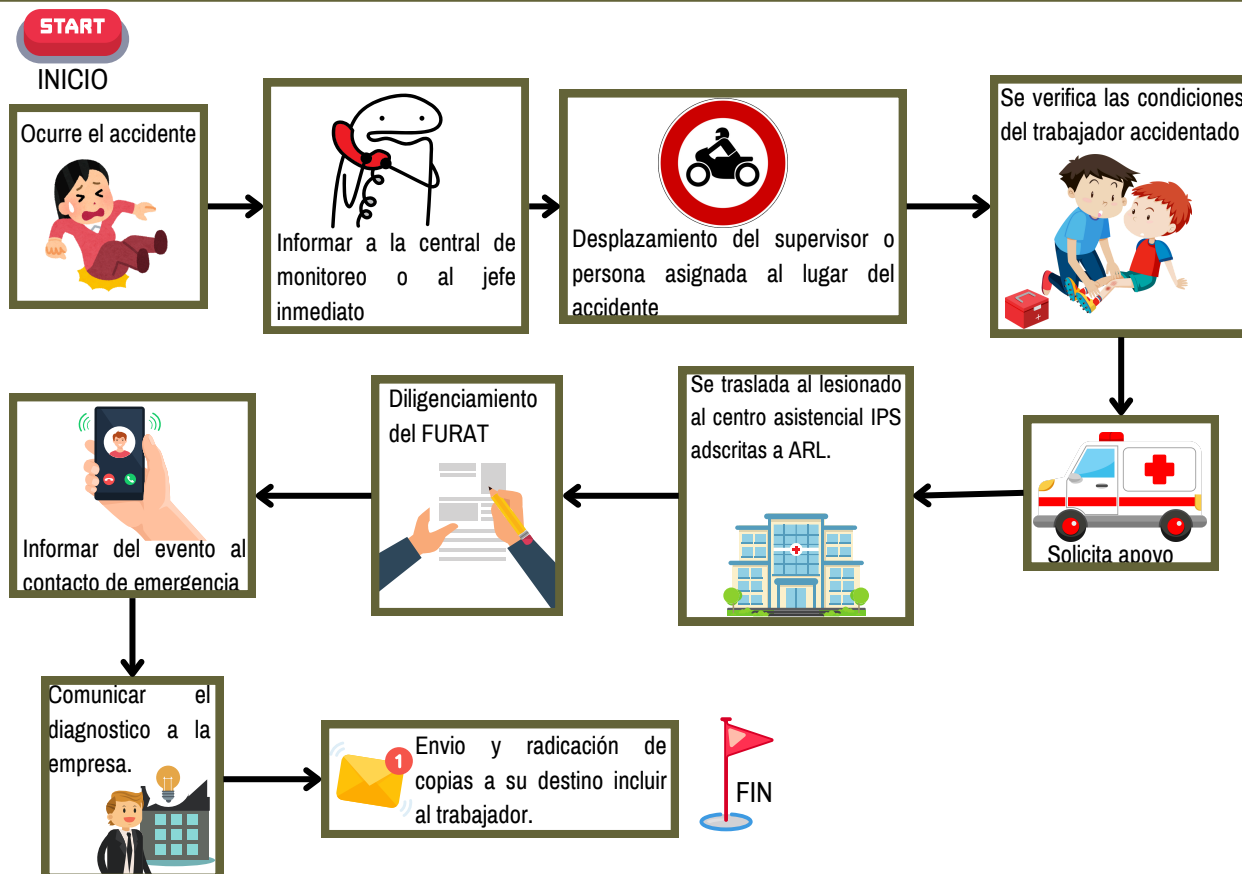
START

INICIO

Ocurre el accidente

Informar a la central de monitoreo o al jefe inmediato

Desplazamiento del supervisor o persona asignada al lugar del accidente

Se verifica las condiciones del trabajador accidentado

Solicita apoyo

Se traslada al lesionado al centro asistencial IPS adscritas a ARL.

Diligenciamiento del FURAT

Informar del evento al contacto de emergencia

Comunicar el diagnostico a la empresa.

1

Envio y radicación de copias a su destino incluir al trabajador.

FIN